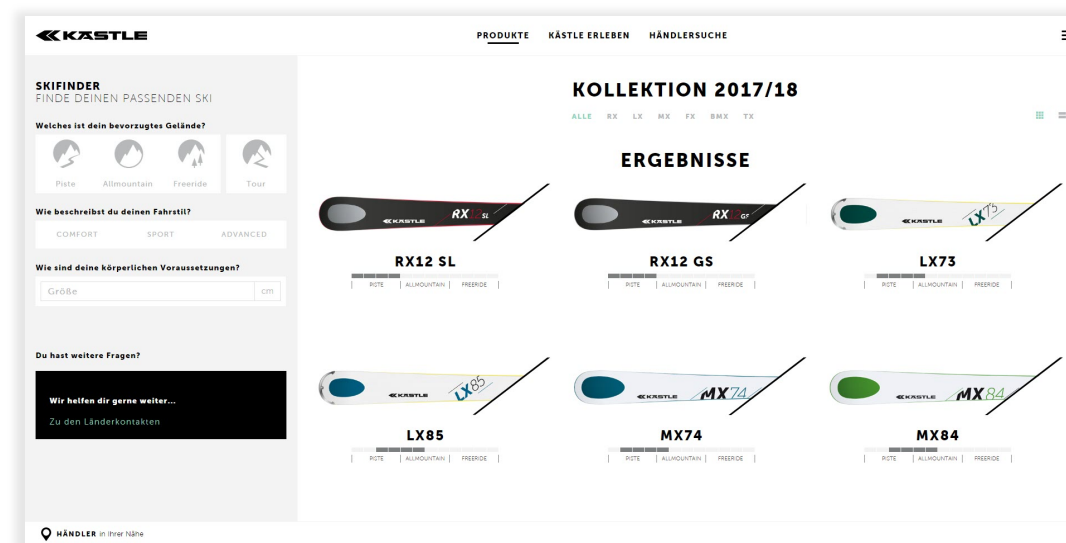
KÄSTLE

PRODUKTE KÄSTLE ERLEBEN HÄNDLERSUCHE

SKIFINDER
FINDE DEINEN PASSENDEN SKI

Welches ist dein bevorzugtes Gelände?

Piste Allmountain Freeride Tour

Wie beschreibst du deinen Fahrstil?

COMFORT SPORT ADVANCED

Wie sind deine körperlichen Voraussetzungen?

Größe cm

Du hast weitere Fragen?

Wir helfen dir gerne weiter...
Zu den Länderkontakten

KOLLEKTION 2017/18

ALLE RX LX MX FX BMX TX

ERGEBNISSE

KÄSTLE RX SL

RX12 SL
PISTE | ALLMOUNTAIN | FREERIDE

KÄSTLE RX GS

RX12 GS
PISTE | ALLMOUNTAIN | FREERIDE

KÄSTLE LX75

LX73
PISTE | ALLMOUNTAIN | FREERIDE

KÄSTLE LX85

LX85
PISTE | ALLMOUNTAIN | FREERIDE

KÄSTLE MX74

MX74
PISTE | ALLMOUNTAIN | FREERIDE

KÄSTLE MX84

MX84
PISTE | ALLMOUNTAIN | FREERIDE

HÄNDLER in Ihrer Nähe